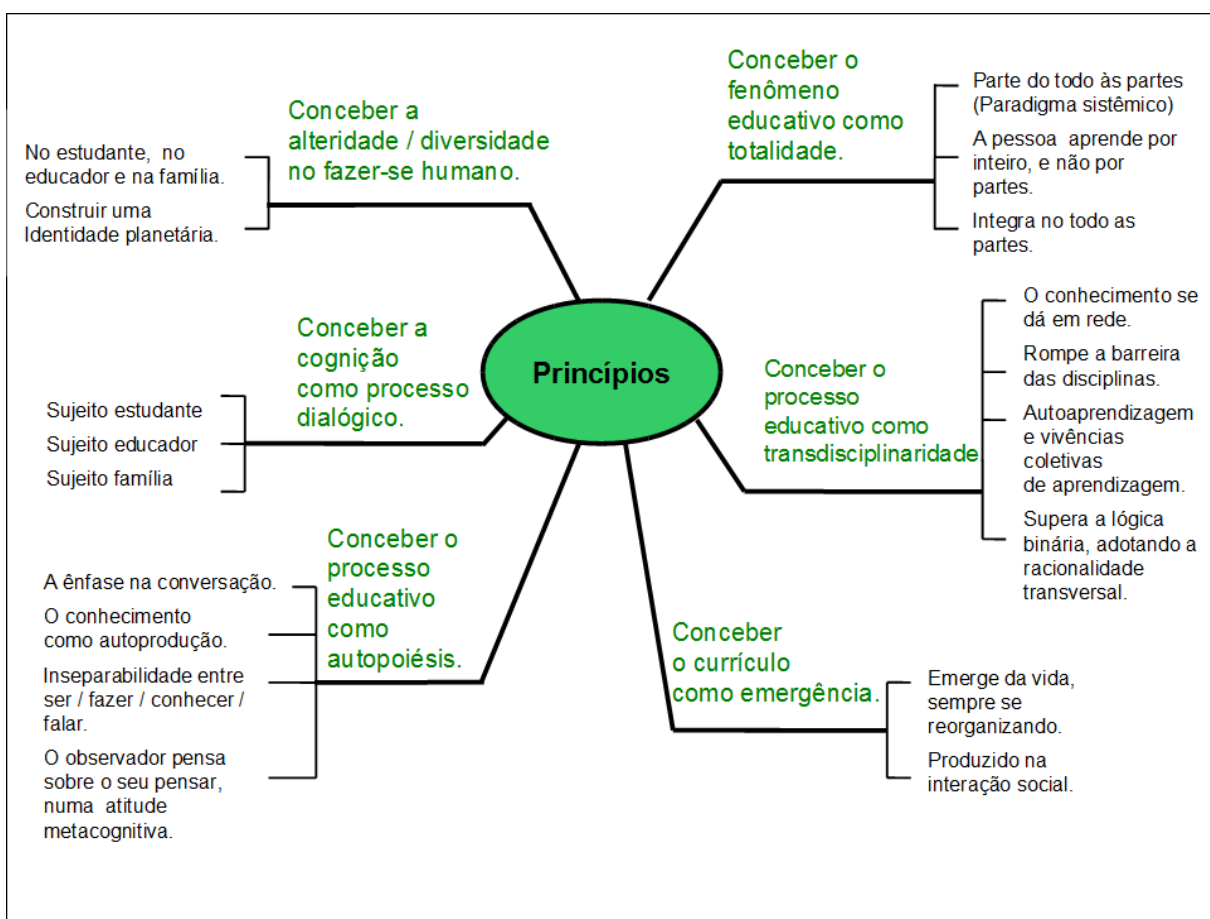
Princípios

Conceber a alteridade / diversidade no fazer-se humano.

No estudante, no educador e na família.

Construir uma Identidade planetária.

Conceber o fenômeno educativo como totalidade.

Parte do todo às partes (Paradigma sistêmico)

A pessoa aprende por inteiro, e não por partes.

Integra no todo as partes.

Conceber a cognição como processo dialógico.

Sujeito estudante

Sujeito educador

Sujeito família

Conceber o processo educativo como transdisciplinaridade.

O conhecimento se dá em rede.

Rompe a barreira das disciplinas.

Autoaprendizagem e vivências coletivas de aprendizagem.

Supera a lógica binária, adotando a racionalidade transversal.

Conceber o processo educativo como autopoiésis.

A ênfase na conversação.

O conhecimento como autoprodução.

Inseparabilidade entre ser / fazer / conhecer / falar.

O observador pensa sobre o seu pensar, numa atitude metacognitiva.

Conceber o currículo como emergência.

Emerge da vida, sempre se reorganizando.

Produzido na interação social.